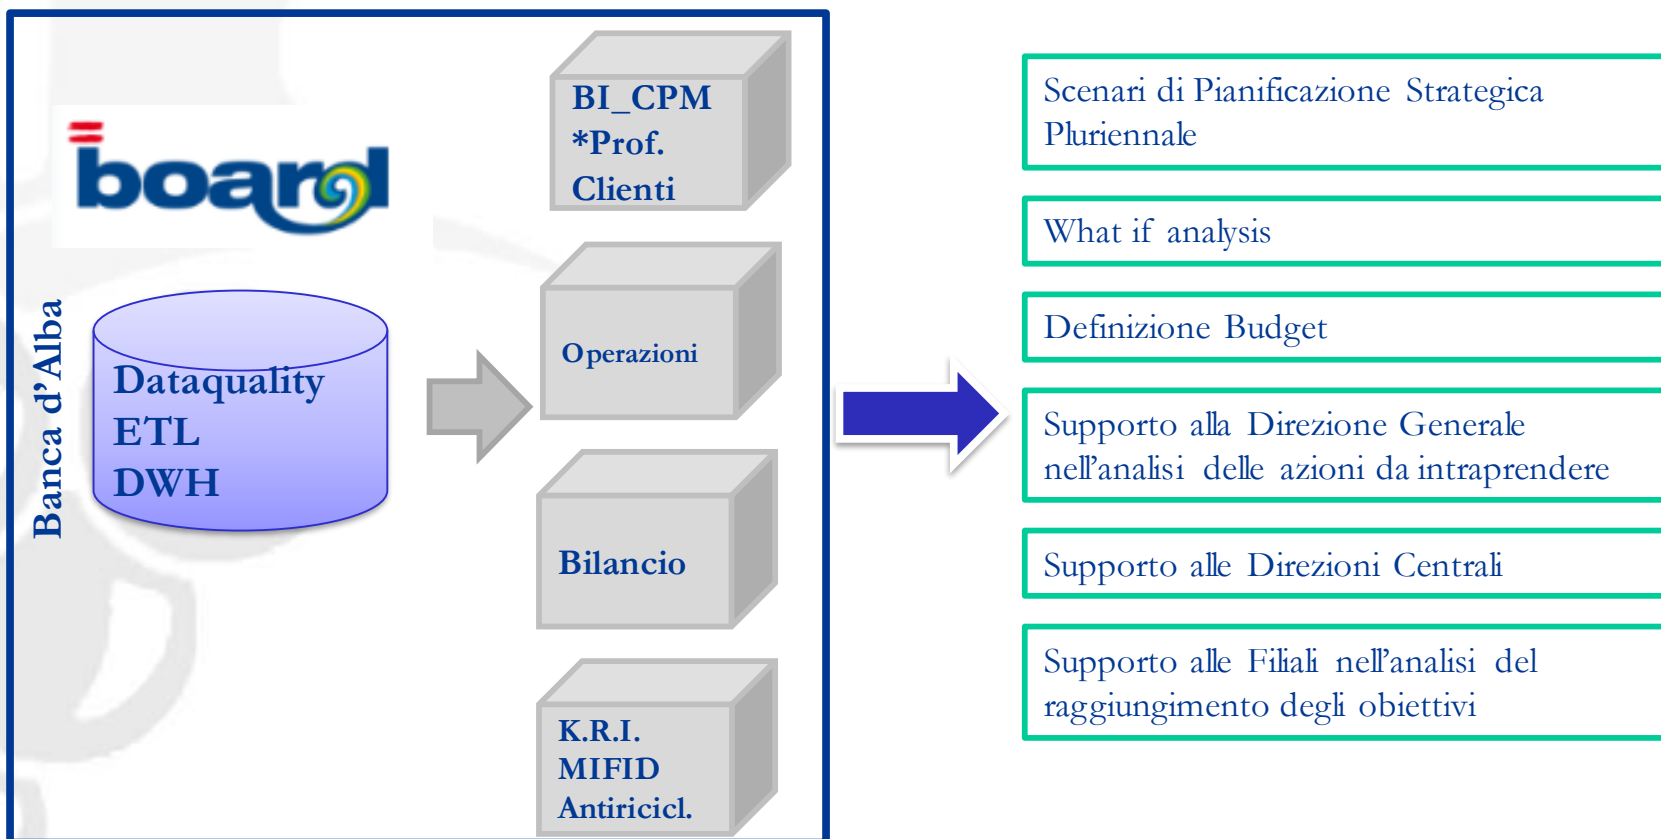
board

Banca d'Alba

Dataquality
ETL
DWH

BI_CPM
*Prof.
Clienti

Operazioni

Bilancio

K.R.I.
MIFID
Antiricicl.

Scenari di Pianificazione Strategica Pluriennale

What if analysis

Definizione Budget

Supporto alla Direzione Generale nell'analisi delle azioni da intraprendere

Supporto alle Direzioni Centrali

Supporto alle Filiali nell'analisi del raggiungimento degli obiettivi